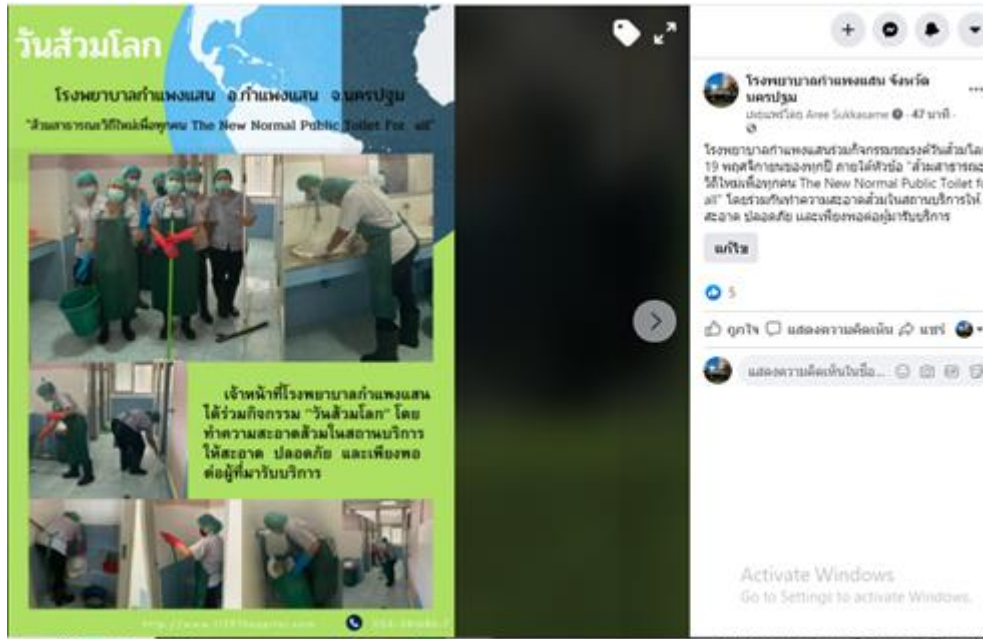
วันส้วมโลก

โรงพยาบาลกำแพงแสน อ.กำแพงแสน จ.นครปฐม

"ส้วมสาธารณะวิถีใหม่เพื่อทุกคน The New Normal Public Toilet For all"

เจ้าหน้าที่โรงพยาบาลกำแพงแสน ได้ร่วมกิจกรรม "วันส้วมโลก" โดยทำความสะอาดส้วมในสถานบริการ ให้สะอาด ปลอดภัย และเพียงพอต่อผู้ที่มารับบริการ

http://www.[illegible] 034-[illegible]

โรงพยาบาลกำแพงแสน จังหวัดนครปฐม

เผยแพร่โดย Aree Sukkasame · 47 นาที ·

โรงพยาบาลกำแพงแสนร่วมกิจกรรมรณรงค์วันส้วมโลก 19 พฤศจิกายนของทุกปี ภายใต้หัวข้อ "ส้วมสาธารณะวิถีใหม่เพื่อทุกคน The New Normal Public Toilet for all" โดยร่วมกันทำความสะอาดส้วมในสถานบริการให้สะอาด ปลอดภัย และเพียงพอต่อผู้มารับบริการ

แก้ไข

5

ถูกใจ แสดงความคิดเห็น แชร์

แสดงความคิดเห็นในชื่อ...

Activate Windows
Go to Settings to activate Windows.